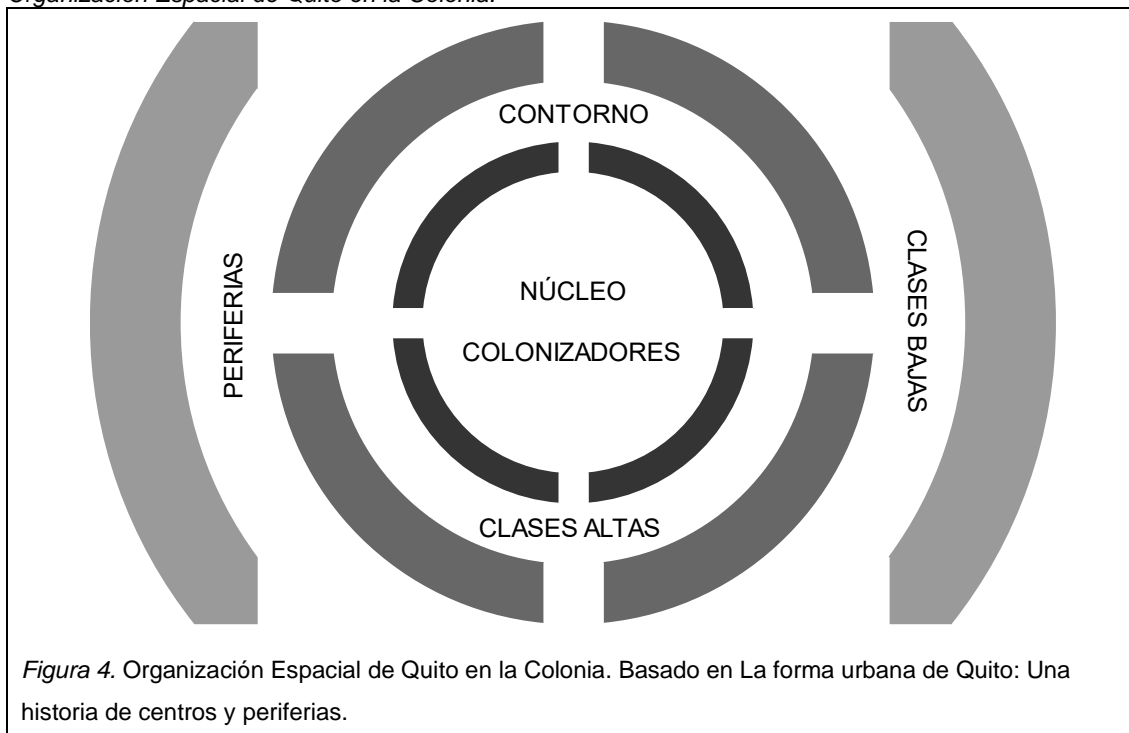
Organización Espacial de Quito en la Colonia.

CONTORNO

PERIFERIAS

NÚCLEO

COLONIZADORES

CLASES BAJAS

CLASES ALTAS

Figura 4. Organización Espacial de Quito en la Colonia. Basado en La forma urbana de Quito: Una historia de centros y periferias.